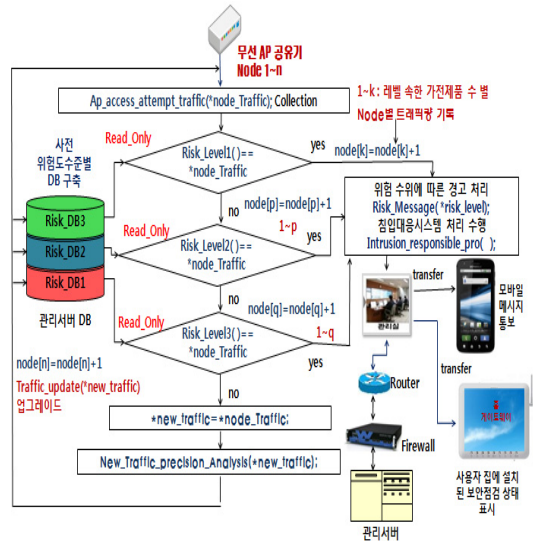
무선 AP 공유기
Node 1~n

Ap_access_attempt_traffic(*node_Traffic); Collection

1~k: 레벨 속한 가전제품 수 별
Node별 트래픽량 기록

사전
위험도수준별
DB 구축

Read_Only

Risk_Level1()==
*node_Traffic

yes

node[k]=node[k]+1

no

node[p]=node[p]+1

1~p

위험 수위에 따른 경고 처리
Risk_Message(*risk_level);
침입대응시스템 처리 수행
Intrusion_responsible_pro( );

Risk_DB3

Risk_DB2

Risk_DB1

Read_Only

Risk_Level2()==
*node_Traffic

yes

transfer

모바일
메시지
통보

관리서버 DB

no

node[q]=node[q]+1

Read_Only

Risk_Level3()==
*node_Traffic

1~q

관리실

node[n]=node[n]+1

yes

Traffic_update(*new_traffic)
업그레이드

transfer

Router

no

*new_traffic=*node_Traffic;

Firewall

New_Traffic_precision_Analysis(*new_traffic);

사용자 집에 설치된 보안점검 상태 표시

관리서버